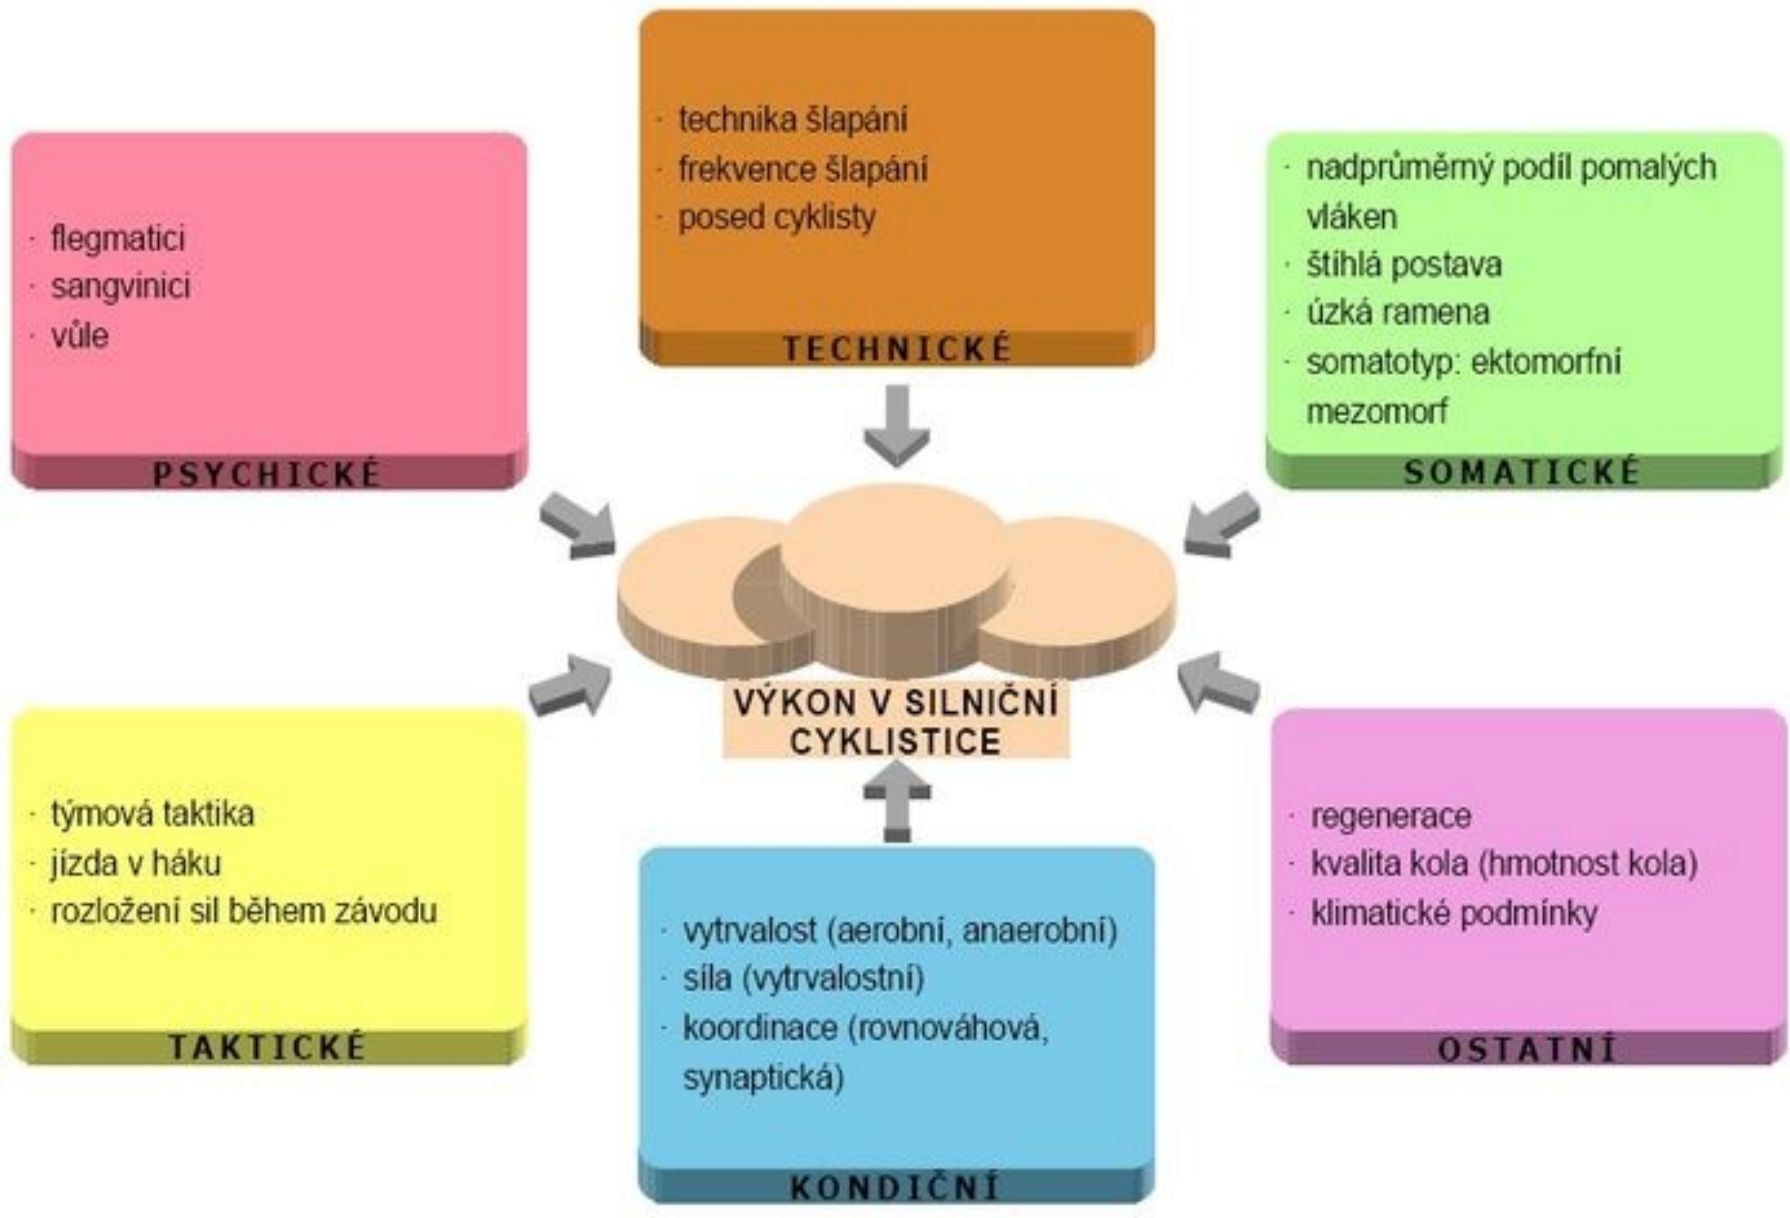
· technika šlapání
· frekvence šlapání
· posed cyklisty

TECHNICKÉ

· flegmatici
· sangvinici
· vůle

PSYCHICKÉ

· nadprůměrný podíl pomalých vláken
· štíhlá postava
· úzká ramena
· somatotyp: ektomorfní mezomorf

SOMATICKÉ

VÝKON V SILNIČNÍ CYKLISTICE

· týmová taktika
· jízda v háku
· rozložení sil během závodu

TAKTICKÉ

· vytrvalost (aerobní, anaerobní)
· síla (vytrvalostní)
· koordinace (rovnováhová, synaptická)

KONDIČNÍ

· regenerace
· kvalita kola (hmotnost kola)
· klimatické podmínky

OSTATNÍ